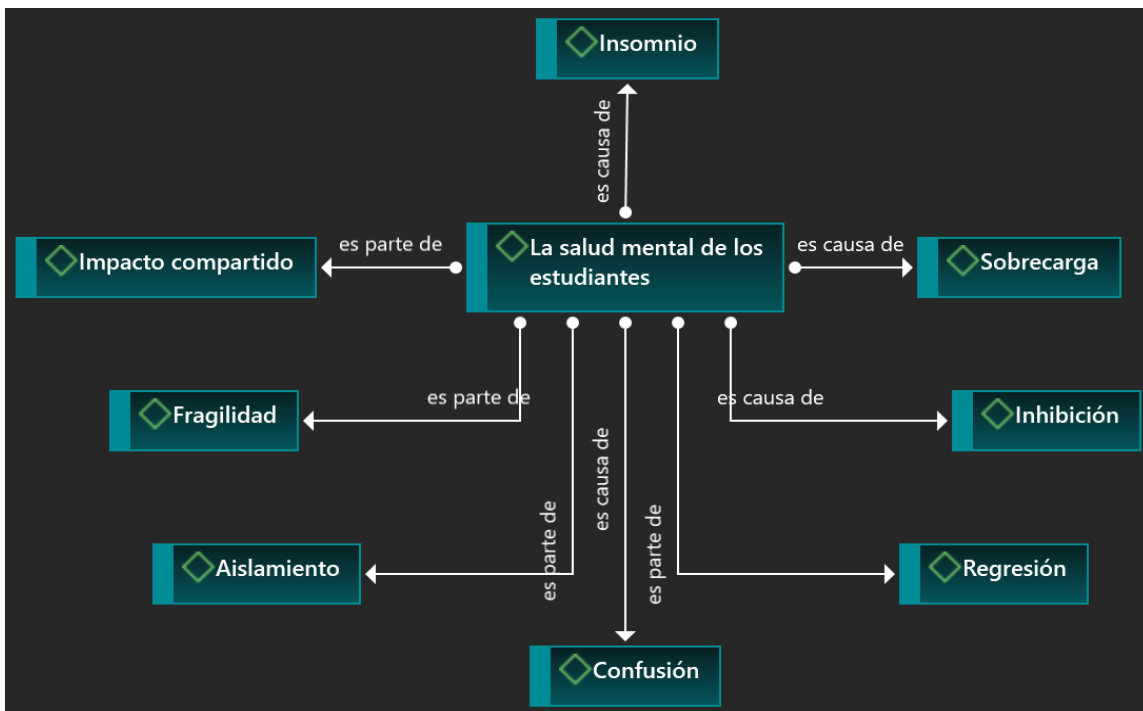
Insomnio

es causa de

Impacto compartido

es parte de

La salud mental de los estudiantes

es causa de

Sobrecarga

Fragilidad

es parte de

es causa de

Inhibición

es causa de

es parte de

es parte de

Aislamiento

Regresión

Confusión